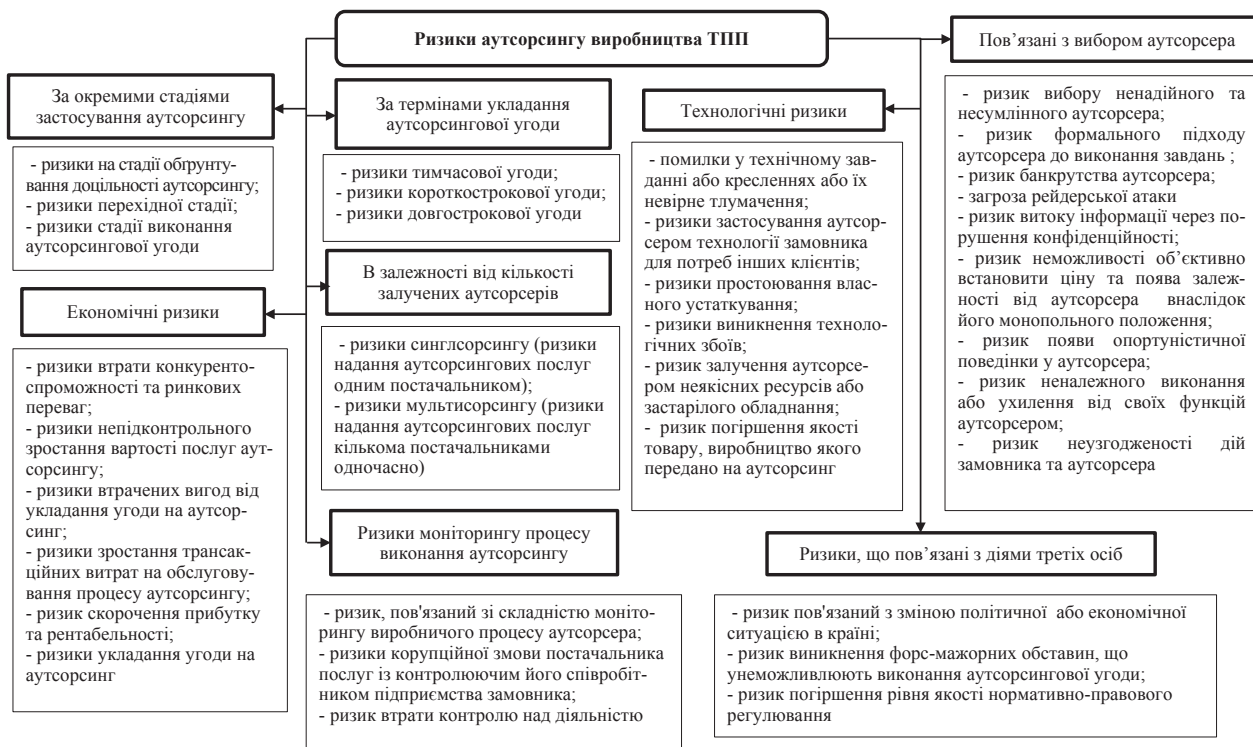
Ризики аутсорсингу виробництва ТПП

Пов'язані з вибором аутсорсера

- ризик вибору ненадійного та несумлінного аутсорсера;
- ризик формального підходу аутсорсера до виконання завдань ;
- ризик банкрутства аутсорсера;
- загроза рейдерської атаки
- ризик витоку інформації через порушення конфіденційності;
- ризик неможливості об'єктивно встановити ціну та поява залежності від аутсорсера внаслідок його монопольного положення;
- ризик появи опортуністичної поведінки у аутсорсера;
- ризик неналежного виконання або ухилення від своїх функцій аутсорсером;
- ризик неузгодженості дій замовника та аутсорсера

За окремими стадіями застосування аутсорсингу

- ризики на стадії обгрунтування доцільності аутсорсингу;
- ризики перехідної стадії;
- ризики стадії виконання аутсорсингової угоди

За термінами укладання аутсорсингової угоди

- ризики тимчасової угоди;
- ризики короткострокової угоди;
- ризики довгострокової угоди

Технологічні ризики

- помилки у технічному завданні або кресленнях або їх невірне тлумачення;
- ризики застосування аутсорсером технології замовника для потреб інших клієнтів;
- ризики простоювання власного устаткування;
- ризики виникнення технологічних збоїв;
- ризик залучення аутсорсером неякісних ресурсів або застарілого обладнання;
- ризик погіршення якості товару, виробництво якого передано на аутсорсинг

В залежності від кількості залучених аутсорсерів

- ризики синглсорсингу (ризики надання аутсорсингових послуг одним постачальником);
- ризики мультисорсингу (ризики надання аутсорсингових послуг кількома постачальниками одночасно)

Економічні ризики

- ризики втрати конкурентоспроможності та ринкових переваг;
- ризики непідконтрольного зростання вартості послуг аутсорсингу;
- ризики втрачених вигод від укладання угоди на аутсорсинг;
- ризики зростання трансакційних витрат на обслуговування процесу аутсорсингу;
- ризик скорочення прибутку та рентабельності;
- ризики укладання угоди на аутсорсинг

Ризики моніторингу процесу виконання аутсорсингу

- ризик, пов'язаний зі складністю моніторингу виробничого процесу аутсорсера;
- ризики корупційної змови постачальника послуг із контролюючим його співробітником підприємства замовника;
- ризик втрати контролю над діяльністю

Ризики, що пов'язані з діями третіх осіб

- ризик пов'язаний з зміною політичної або економічної ситуацією в країні;
- ризик виникнення форс-мажорних обставин, що унеможливлюють виконання аутсорсингової угоди;
- ризик погіршення рівня якості нормативно-правового регулювання